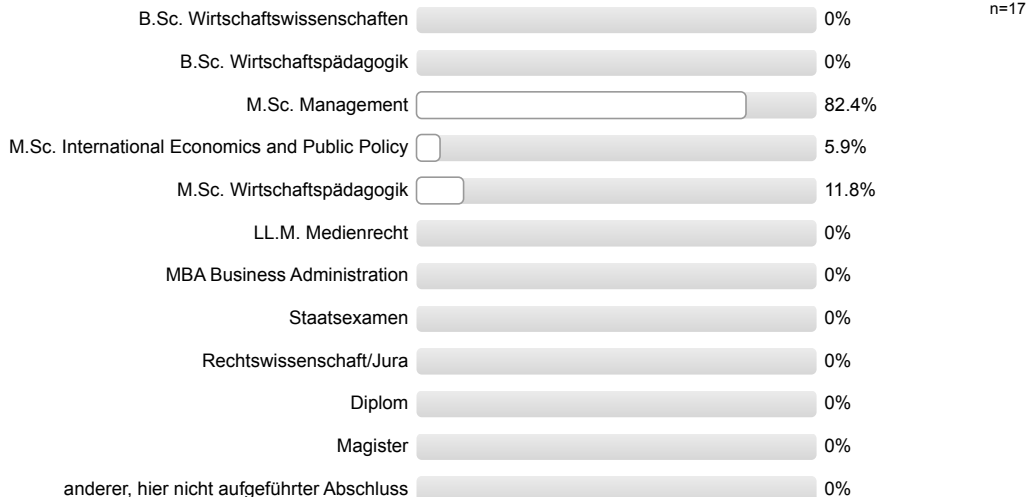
n=17

B.Sc. Wirtschaftswissenschaften 0%

B.Sc. Wirtschaftspädagogik 0%

M.Sc. Management 82.4%

M.Sc. International Economics and Public Policy 5.9%

M.Sc. Wirtschaftspädagogik 11.8%

LL.M. Medienrecht 0%

MBA Business Administration 0%

Staatsexamen 0%

Rechtswissenschaft/Jura 0%

Diplom 0%

Magister 0%

anderer, hier nicht aufgeführter Abschluss 0%